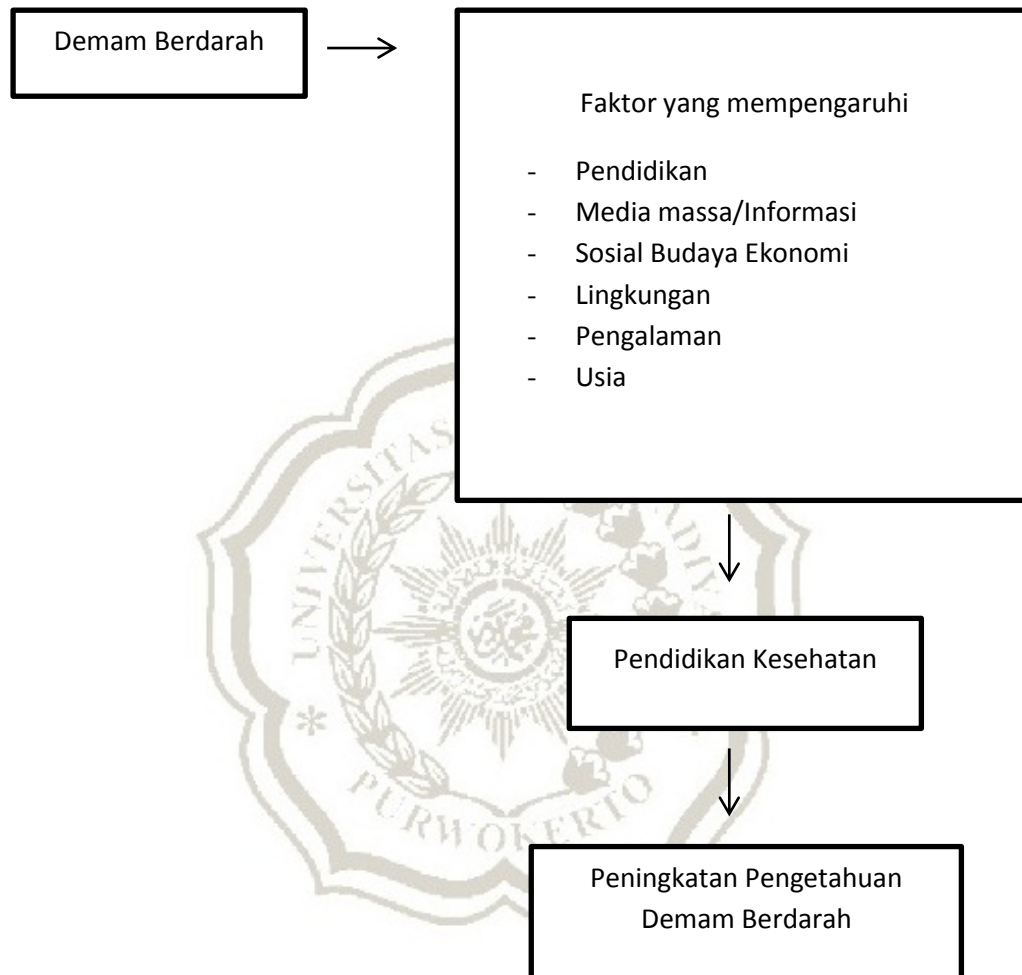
Demam Berdarah

Faktor yang mempengaruhi

- Pendidikan
- Media massa/Informasi
- Sosial Budaya Ekonomi
- Lingkungan
- Pengalaman
- Usia

Pendidikan Kesehatan

Peningkatan Pengetahuan Demam Berdarah

UNIVERSITAS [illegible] PURWOKERTO